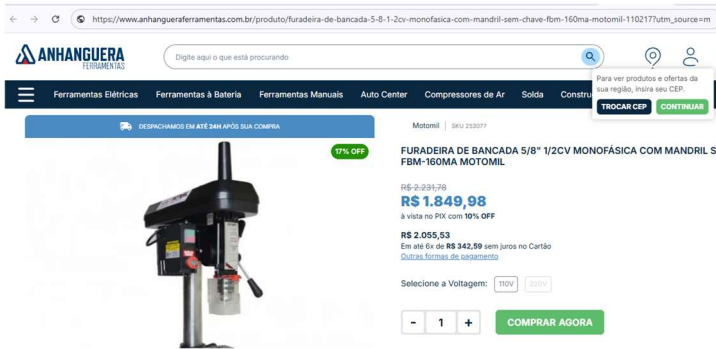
https://www.anhangueraferramentas.com.br/produto/furadeira-de-bancada-5-8-1-2cv-monofasica-com-mandril-sem-chave-fbm-160ma-motomil-110217?utm_source=m

ANHANGUERA FERRAMENTAS

Digite aqui o que está procurando

Para ver produtos e ofertas da sua região, insira seu CEP.

TROCAR CEP CONTINUAR

Ferramentas Elétricas Ferramentas à Bateria Ferramentas Manuais Auto Center Compressores de Ar Solda Constru

DESPACHAMOS EM ATÉ 24H APÓS SUA COMPRA

17% OFF

Motomil | SKU 253077

FURADEIRA DE BANCADA 5/8" 1/2CV MONOFÁSICA COM MANDRIL S FBM-160MA MOTOMIL

R$ 2.231,78

R$ 1.849,98

à vista no PIX com 10% OFF

R$ 2.055,53

Em até 6x de R$ 342,59 sem juros no Cartão

Outras formas de pagamento

Selecione a Voltagem: 110V 220V

- 1 +

COMPRAR AGORA